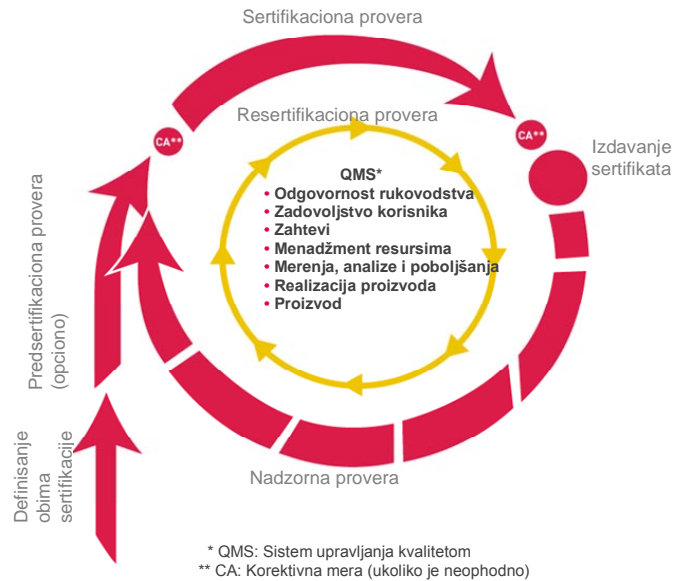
Sertifikaciona provera

Resertifikaciona provera

CA**

CA**

Izdavanje sertifikata

QMS*
• Odgovornost rukovodstva
• Zadovoljstvo korisnika
• Zahtevi
• Menadžment resursima
• Merenja, analize i poboljšanja
• Realizacija proizvoda
• Proizvod

Predsertifikaciona provera (opciono)

Definisanje obima sertifikacije

Nadzorna provera

* QMS: Sistem upravljanja kvalitetom
** CA: Korektivna mera (ukoliko je neophodno)